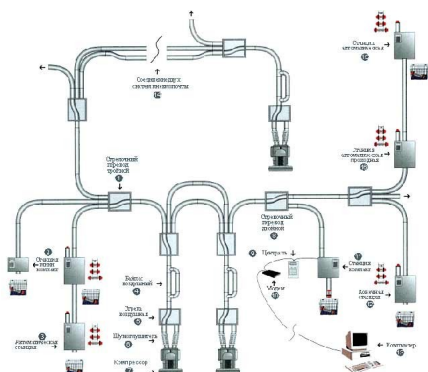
Соединение двух систем пневмопочты
12

Станция автоматическая сквозная
14

Станция автоматическая проходная
13

Стрелочный переход тройной
1

Стрелочный переход двойной
2

Станция конечная
4

Автоматическая станция
3

Вентиль воздушный
6

Задвижка воздушная
9

Шумоглушитель
8

Компрессор
7

Централь
10

Модем
11

Станция конечная
5

Компьютер
15